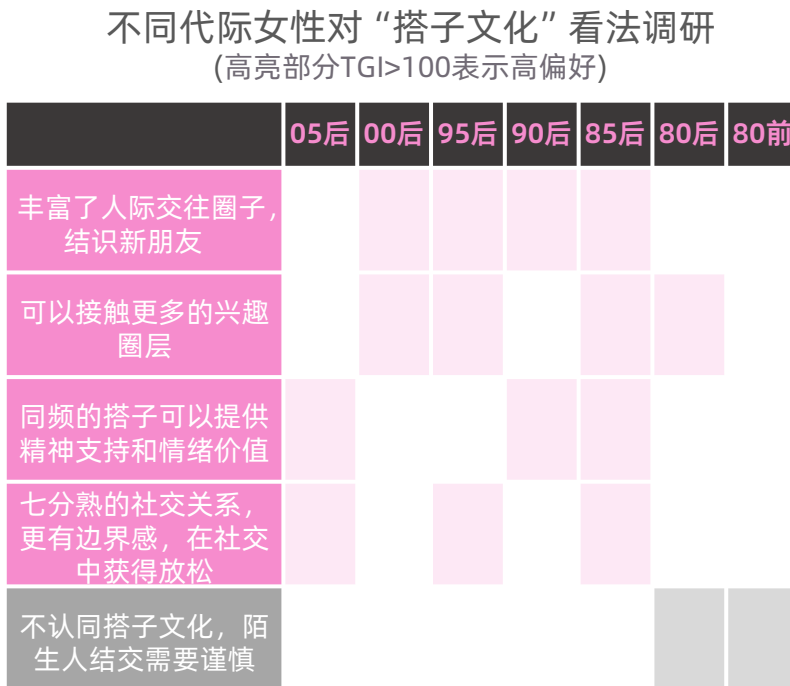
不同代际女性对“搭子文化”看法调研

(高亮部分TGI>100表示高偏好)

| | 05后 | 00后 | 95后 | 90后 | 85后 | 80后 | 80前 |
|---|---|---|---|---|---|---|---|
| 丰富了人际交往圈子，结识新朋友 | | | | | | | |
| 可以接触更多的兴趣圈层 | | | | | | | |
| 同频的搭子可以提供精神支持和情绪价值 | | | | | | | |
| 七分熟的社交关系，更有边界感，在社交中获得放松 | | | | | | | |
| 不认同搭子文化，陌生人结交需要谨慎 | | | | | | | |